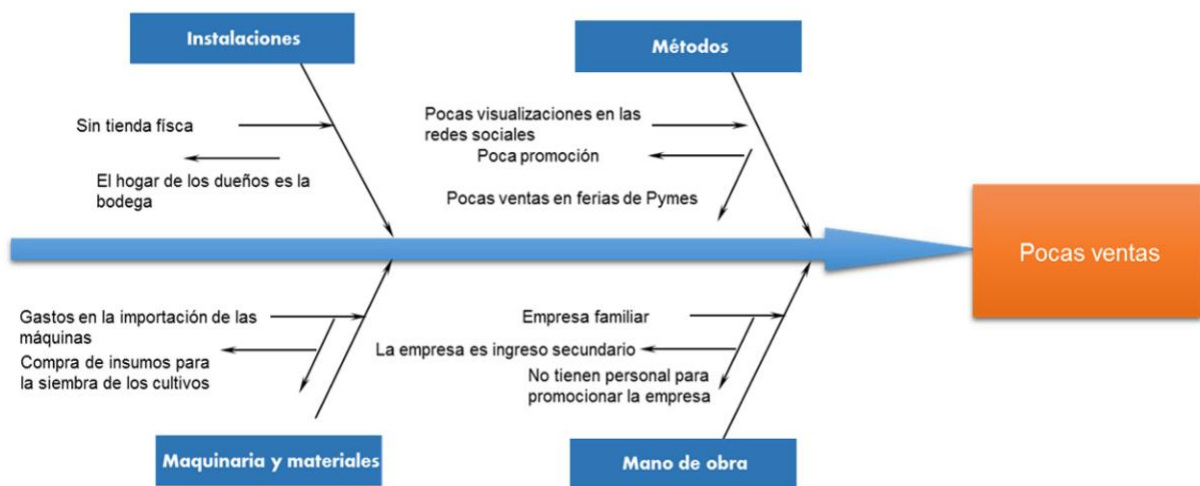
Instalaciones

Sin tienda físca

El hogar de los dueños es la bodega

Métodos

Pocas visualizaciones en las redes sociales

Poca promoción

Pocas ventas en ferias de Pymes

Pocas ventas

Gastos en la importación de las máquinas

Compra de insumos para la siembra de los cultivos

Maquinaria y materiales

Empresa familiar

La empresa es ingreso secundario

No tienen personal para promocionar la empresa

Mano de obra